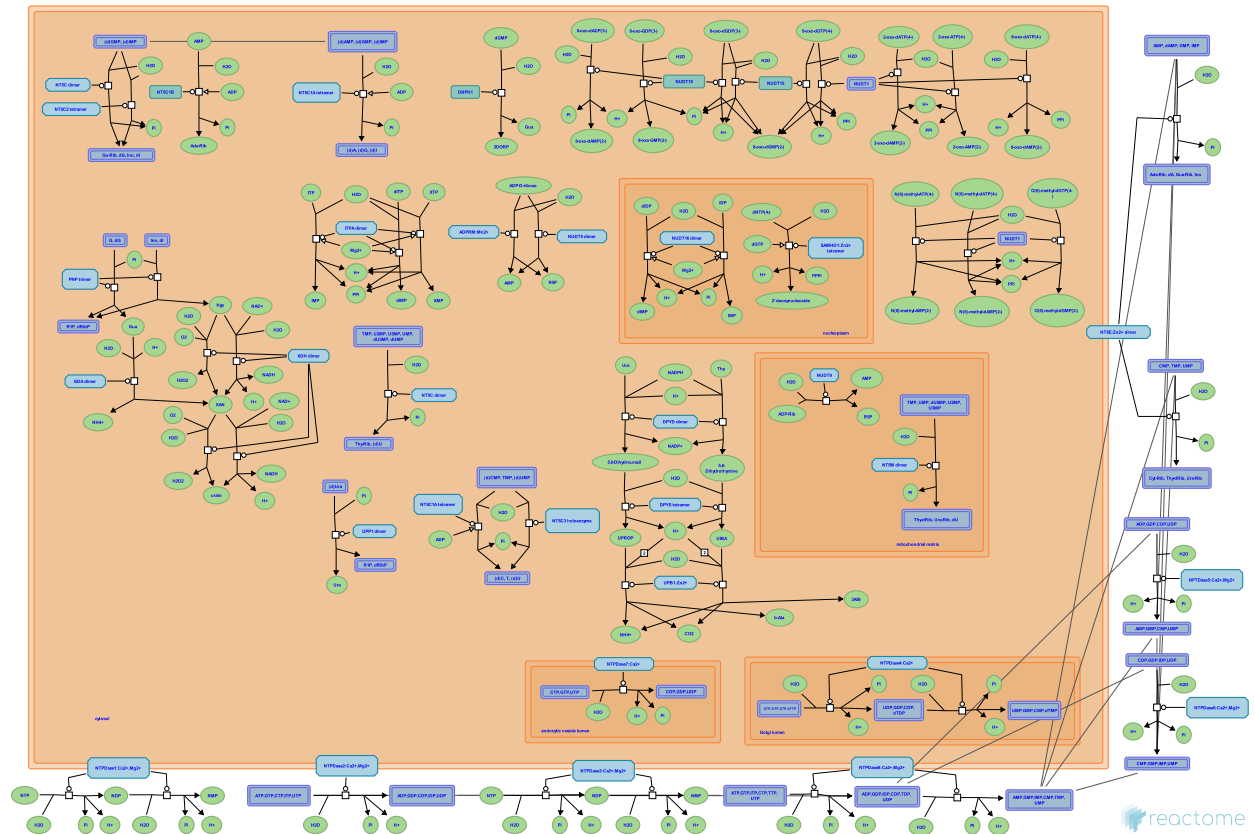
(d)CMP, (d)UMP
AMP
(d)AMP, (d)GMP, (d)IMP
dGMP
8oxo-dADP(3)
8oxo-GDP(3)
8oxo-dGDP(3)
8oxo-dGTP(4)
2-oxo-dATP(4)
2-oxo-ATP(4)
2-oxo-dATP(4)
AMP, dAMP, TMP, IMP
H2O
NT5C dimer
H2O
H2O
H2O
H2O
H2O
H2O
H2O
H2O
H2O
NT5C2 tetramer
NT5C1B
ADP
NT5C1A tetramer
ADP
DNPH1
NUDT15
NUDT18
NUDT1
Pi
Pi
Pi
Pi
Pi
H+
H+
Pi
H+
PPi
H+
PPi
PPi
Ade-Rib
Gua
Ado-Rib, dA, Gua-Rib, Ino
Gu-Rib, dG, Ino, dI
(d)A, (d)G, (d)I
2DORP
8-oxo-dAMP(2)
8-oxo-GMP(2)
8-oxo-dGMP(2)
2-oxo-dAMP(2)
2-oxo-AMP(2)
2-oxo-dAMP(2)
ITP
H2O
dITP
XTP
ADP-D-ribose
H2O
dGDP
H2O
IDP
dNTP(4)
H2O
N(6)-methyl-dATP(4)
N(6)-methyl-ATP(4)
O(6)-methyl-dGTP(4)
H2O
ITPA dimer
ADPRM:Mn2+
NUDT5 dimer
NUDT15 dimer
dGTP
SAMHD1:Zn2+ tetramer
NUDT1
G, dG
Ino, dI
Mg2+
Mg2+
PNP trimer
Pi
H+
H+
H+
PPi
PPi
PPi
AMP
R5P
H+
Pi
dIMP
IMP
R1P, dR1P
Gua
IMP
dIMP
XMP
dGMP
2'-deoxynucleoside
nucleoplasm
N(6)-methyl-AMP(2)
N(6)-methyl-dAMP(2)
O(6)-methyl-dGMP(2)
Urt
NAD+
H2O
H2O
O2
TMP, UMP, dUMP, UMP, dUMP, dUMP
NT5C2:Zn2+ dimer
H2O
H+
GDA dimer
XDH dimer
NADH
H2O3
XAN
H+
NAD+
NT5C dimer
H2O
NUDT9
AMP
CMP, TMP, UMP
H2O
NH4+
Pi
ADP-Rib
R5P
TMP, UMP, dUMP, UMP, UMP
H2O
O2
H2O
H2O
NT5M dimer
Pi
ThyRib, (dU)
Ura
NADPH
Thy
H+
DPYD dimer
NADP+
5,6-Dihydrouracil
5,6-Dihydrothymine
H2O
Pi
Cyt-Rib, ThyRib, Uro-Rib
ThydRib, UroRib, dU
mitochondrial matrix
H2O2
NADH
urate
H+
(d)Ura
Pi
(d)CMP, TMP, (d)UMP
H2O
NT5C1A tetramer
NT5C3 holoenzyme
DPYS tetramer
H+
UPB1 dimer
ADP
Pi
UPROP
UBA
ADP,GDP,CDP,UDP
H2O
R1P, dR1P
Ura
(d)C, T, (d)U
H2O
UPB1:Zn2+
NTPDase5:Ca2+,Mg2+
3IAB
H+
Pi
b-Ala
NH4+
CO2
AMP,GMP,CMP,UMP
NTPDase7:Ca2+
NTPDase4:Ca2+
CDP,GDP,UDP
H2O
CTP,GTP,UTP
CDP,GDP,UDP
H2O
Pi
Pi
H2O
NTPDase6:Ca2+,Mg2+
UTP,GTP,CTP,UTP
UDP,GDP,CDP, dTDP
UMP,GMP,CMP,dTMP
H2O
H+
Pi
H+
H+
Pi
endocytic vesicle lumen
Golgi lumen
H+
Pi
cytosol
CMP,GMP,UMP
NTPDase1:Ca2+,Mg2+
NTPDase2:Ca2+,Mg2+
NTPDase3:Ca2+,Mg2+
NTPDase8:Ca2+,Mg2+
NTP
NDP
AMP
ATP,GTP,CTP,ITP,UTP
ADP,GDP,CDP,IDP,UDP
NTP
NDP
NMP
ATP,GTP,CTP,TTP, UTP
ADP,GDP,IDP,CDP,TDP, UDP
AMP,GMP,IMP,CMP,TMP, UMP
H2O
Pi
H+
H2O
Pi
H+
H2O
Pi
H+
H2O
Pi
H+
H2O
Pi
H+
H2O
Pi
H+
H2O
Pi
H+
reactome